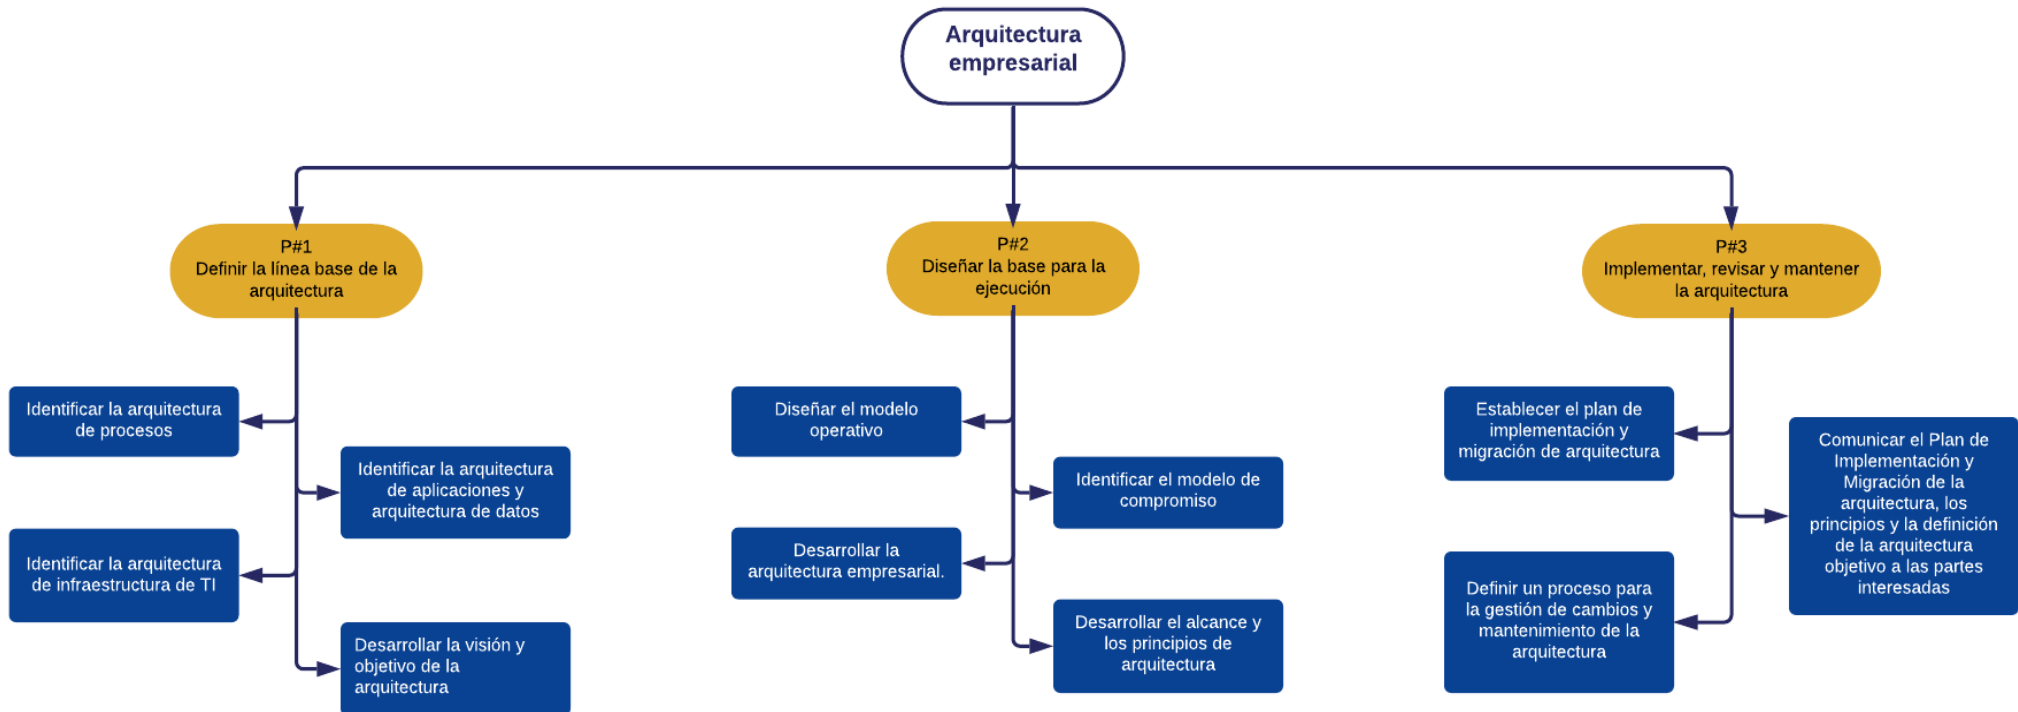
Arquitectura empresarial

P#1
Definir la línea base de la arquitectura

Identificar la arquitectura de procesos

Identificar la arquitectura de aplicaciones y arquitectura de datos

Identificar la arquitectura de infraestructura de TI

Desarrollar la visión y objetivo de la arquitectura

P#2
Diseñar la base para la ejecución

Diseñar el modelo operativo

Identificar el modelo de compromiso

Desarrollar la arquitectura empresarial.

Desarrollar el alcance y los principios de arquitectura

P#3
Implementar, revisar y mantener la arquitectura

Establecer el plan de implementación y migración de arquitectura

Comunicar el Plan de Implementación y Migración de la arquitectura, los principios y la definición de la arquitectura objetivo a las partes interesadas

Definir un proceso para la gestión de cambios y mantenimiento de la arquitectura